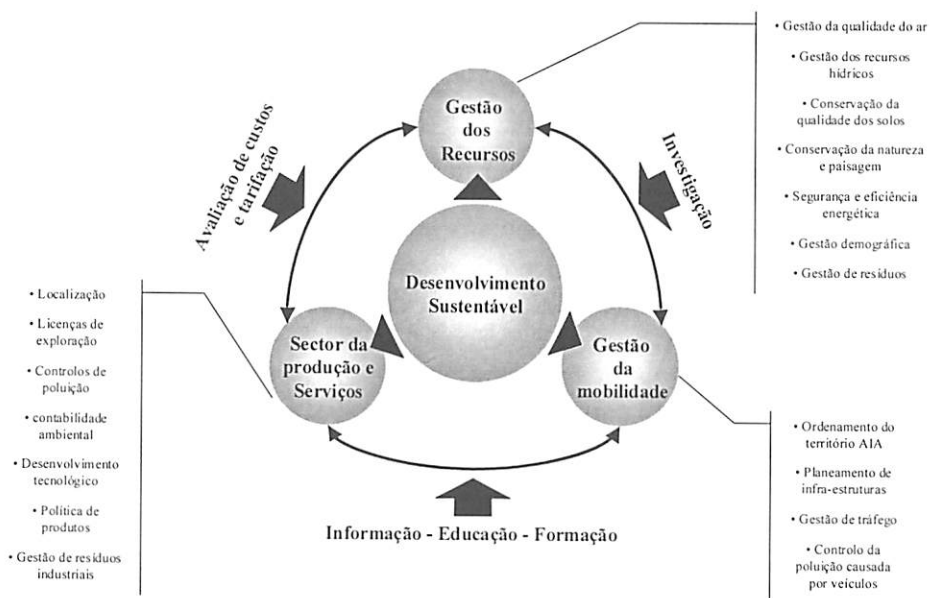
• Gestão da qualidade do ar

• Gestão dos recursos hídricos

• Conservação da qualidade dos solos

• Conservação da natureza e paisagem

• Segurança e eficiência energética

• Gestão demográfica

• Gestão de resíduos

Avaliação de custos e tarifação

Gestão dos Recursos

Investigação

Desenvolvimento Sustentável

• Localização

• Licenças de exploração

• Controlos de poluição

• contabilidade ambiental

• Desenvolvimento tecnológico

• Política de produtos

• Gestão de resíduos industriais

Sector da produção e Serviços

Gestão da mobilidade

• Ordenamento do território AIA

• Planeamento de infra-estruturas

• Gestão de tráfego

• Controlo da poluição causada por veículos

Informação - Educação - Formação